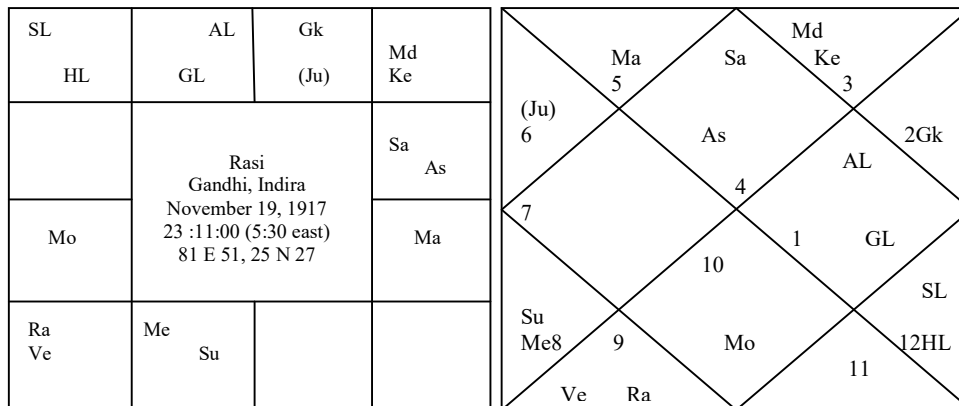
SL HL

AL GL

Gk (Ju)

Md Ke

Sa As

Rasi
Gandhi, Indira
November 19, 1917
23 :11:00 (5:30 east)
81 E 51, 25 N 27

Mo

Ma

Ra Ve

Me Su

Md Ke 3

Ma 5

Sa

(Ju) 6

As

2Gk

AL

4

7

1

GL

10

SL

Su Me8

9

Mo

12HL

11

Ve Ra